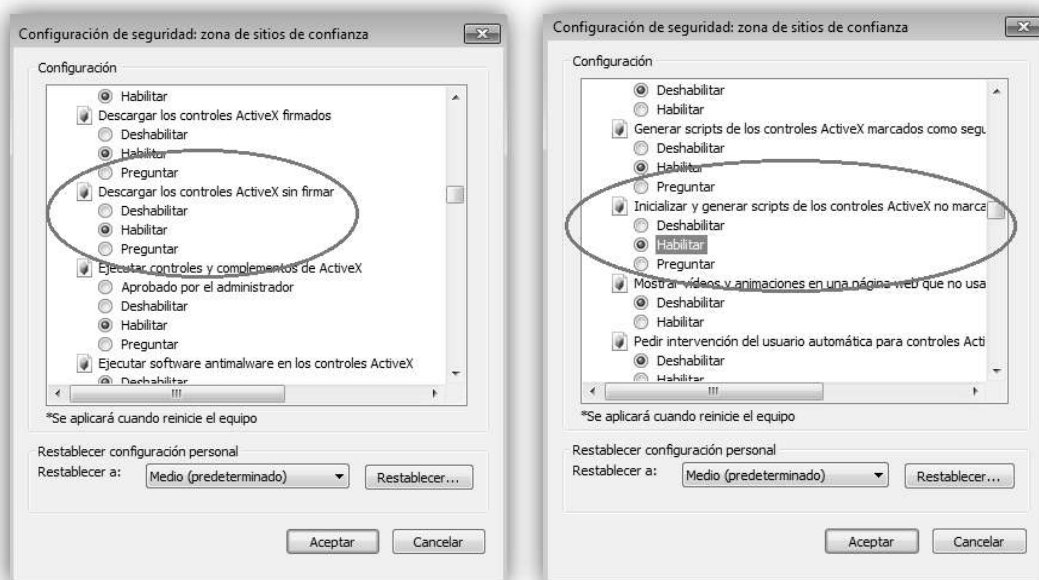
Configuración de seguridad: zona de sitios de confianza

Configuración

Habilitar
Descargar los controles ActiveX firmados
Deshabilitar
Habilitar
Preguntar
Descargar los controles ActiveX sin firmar
Deshabilitar
Habilitar
Preguntar
Ejecutar controles y complementos de ActiveX
Aprobado por el administrador
Deshabilitar
Habilitar
Preguntar
Ejecutar software antimalware en los controles ActiveX
Deshabilitar

*Se aplicará cuando reinicie el equipo

Restablecer configuración personal
Restablecer a: Medio (predeterminado) Restablecer...

Aceptar Cancelar

Configuración de seguridad: zona de sitios de confianza

Configuración

Deshabilitar
Habilitar
Generar scripts de los controles ActiveX marcados como segu
Deshabilitar
Habilitar
Preguntar
Inicializar y generar scripts de los controles ActiveX no marca
Deshabilitar
Habilitar
Preguntar
Mostrar vídeos y animaciones en una página web que no usa
Deshabilitar
Habilitar
Pedir intervención del usuario automática para controles Acti
Deshabilitar
Habilitar

*Se aplicará cuando reinicie el equipo

Restablecer configuración personal
Restablecer a: Medio (predeterminado) Restablecer...

Aceptar Cancelar